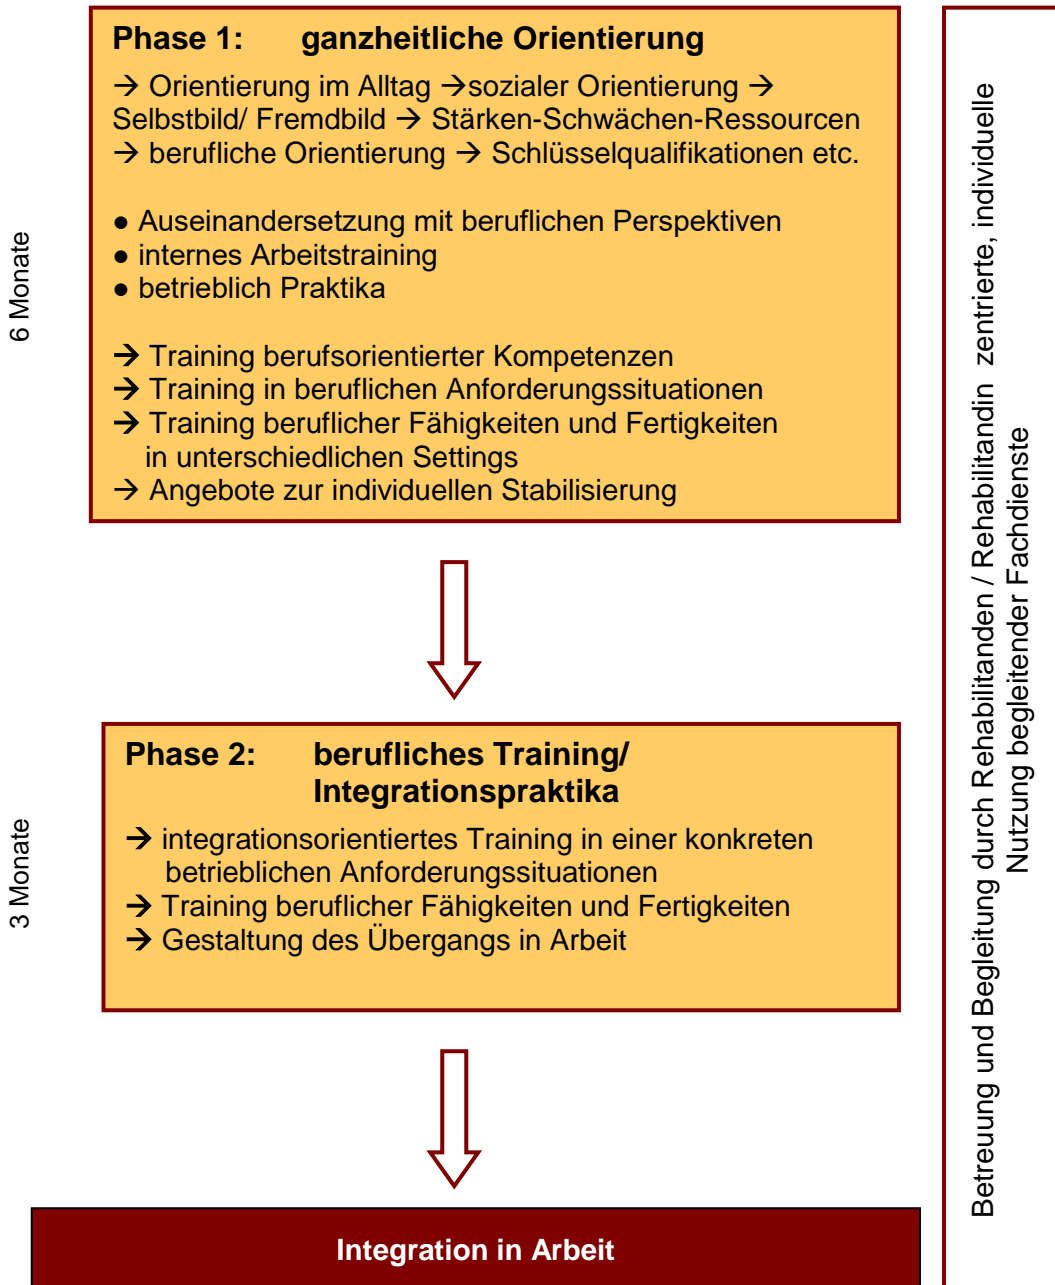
6 Monate

Phase 1: ganzheitliche Orientierung

→ Orientierung im Alltag →sozialer Orientierung → Selbstbild/ Fremdbild → Stärken-Schwächen-Ressourcen → berufliche Orientierung → Schlüsselqualifikationen etc.

● Auseinandersetzung mit beruflichen Perspektiven
● internes Arbeitstraining
● betrieblich Praktika

→ Training berufsorientierter Kompetenzen
→ Training in beruflichen Anforderungssituationen
→ Training beruflicher Fähigkeiten und Fertigkeiten in unterschiedlichen Settings
→ Angebote zur individuellen Stabilisierung

3 Monate

Phase 2: berufliches Training/ Integrationspraktika

→ integrationsorientiertes Training in einer konkreten betrieblichen Anforderungssituationen
→ Training beruflicher Fähigkeiten und Fertigkeiten
→ Gestaltung des Übergangs in Arbeit

Integration in Arbeit

Betreuung und Begleitung durch Rehabilitanden / Rehabilitandin zentrierte, individuelle Nutzung begleitender Fachdienste